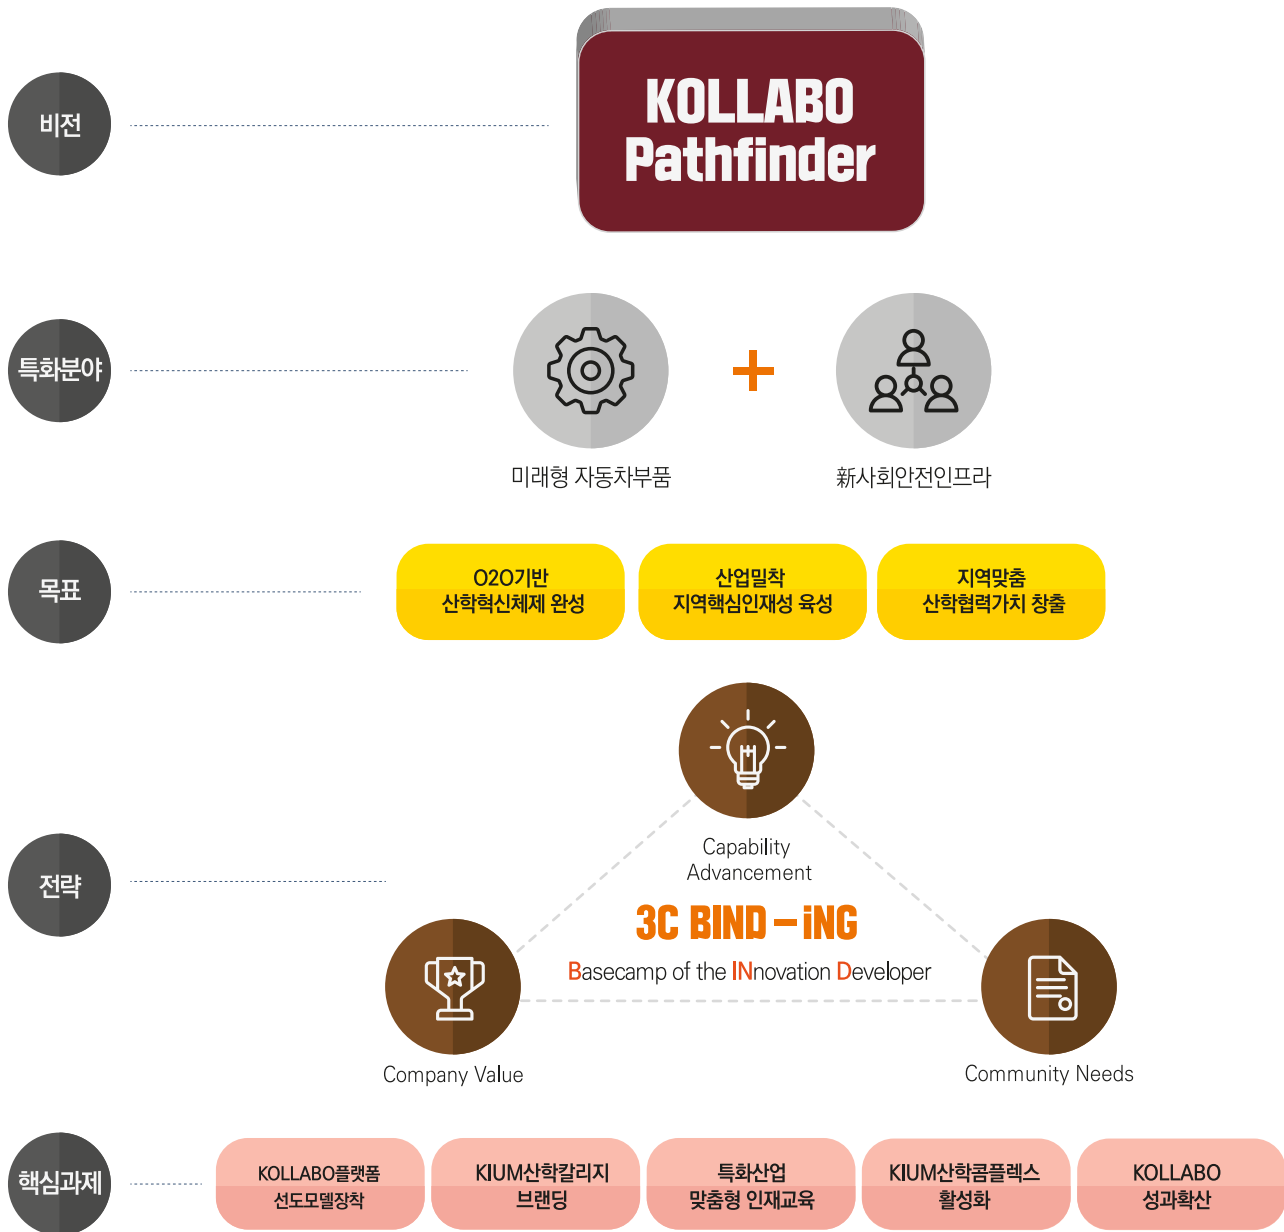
비전

KOLLABO
Pathfinder

특화분야

미래형 자동차부품

+

新사회안전인프라

목표

O2O기반
산학혁신체제 완성

산업밀착
지역핵심인재성 육성

지역맞춤
산학협력가치 창출

전략

Capability
Advancement

3C BIND – iNG

Basecamp of the INnovation Developer

Company Value

Community Needs

핵심과제

KOLLABO플랫폼
선도모델장착

KIUM산학칼리지
브랜딩

특화산업
맞춤형 인재교육

KIUM산학콤플렉스
활성화

KOLLABO
성과확산